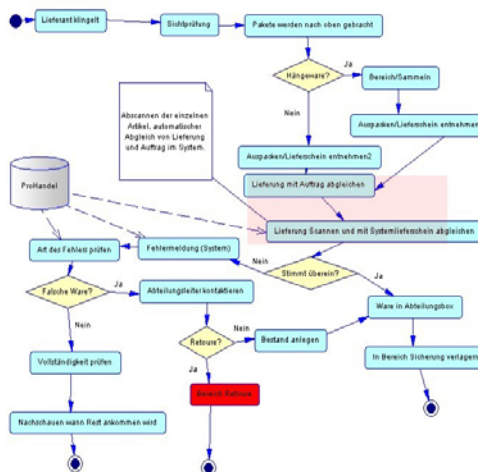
Lieferant klingelt

Sichtprüfung

Pakete werden nach oben gebracht

Hängeware?

Ja

Bereich/Sammeln

Nein

Auspacken/Lieferschein entnehmen

Abscannen der einzelnen Artikel, automatischer Abgleich von Lieferung und Auftrag im System.

Auspacken/Lieferschein entnehmen2

Lieferung mit Auftrag abgleichen

ProHandel

Lieferung Scannen und mit Systemlieferschein abgleichen

Art des Fehlers prüfen

Fehlermeldung (System)

Nein

Stimmt überein?

Ja

Falsche Ware?

Ja

Abteilungsleiter kontaktieren

Ware in Abteilungsbox

Nein

Nein

Retoure?

Bestand anlegen

Vollständigkeit prüfen

In Bereich Sicherung verlagern

Ja

Bereich Retoure

Nachschauen wann Rest ankommen wird